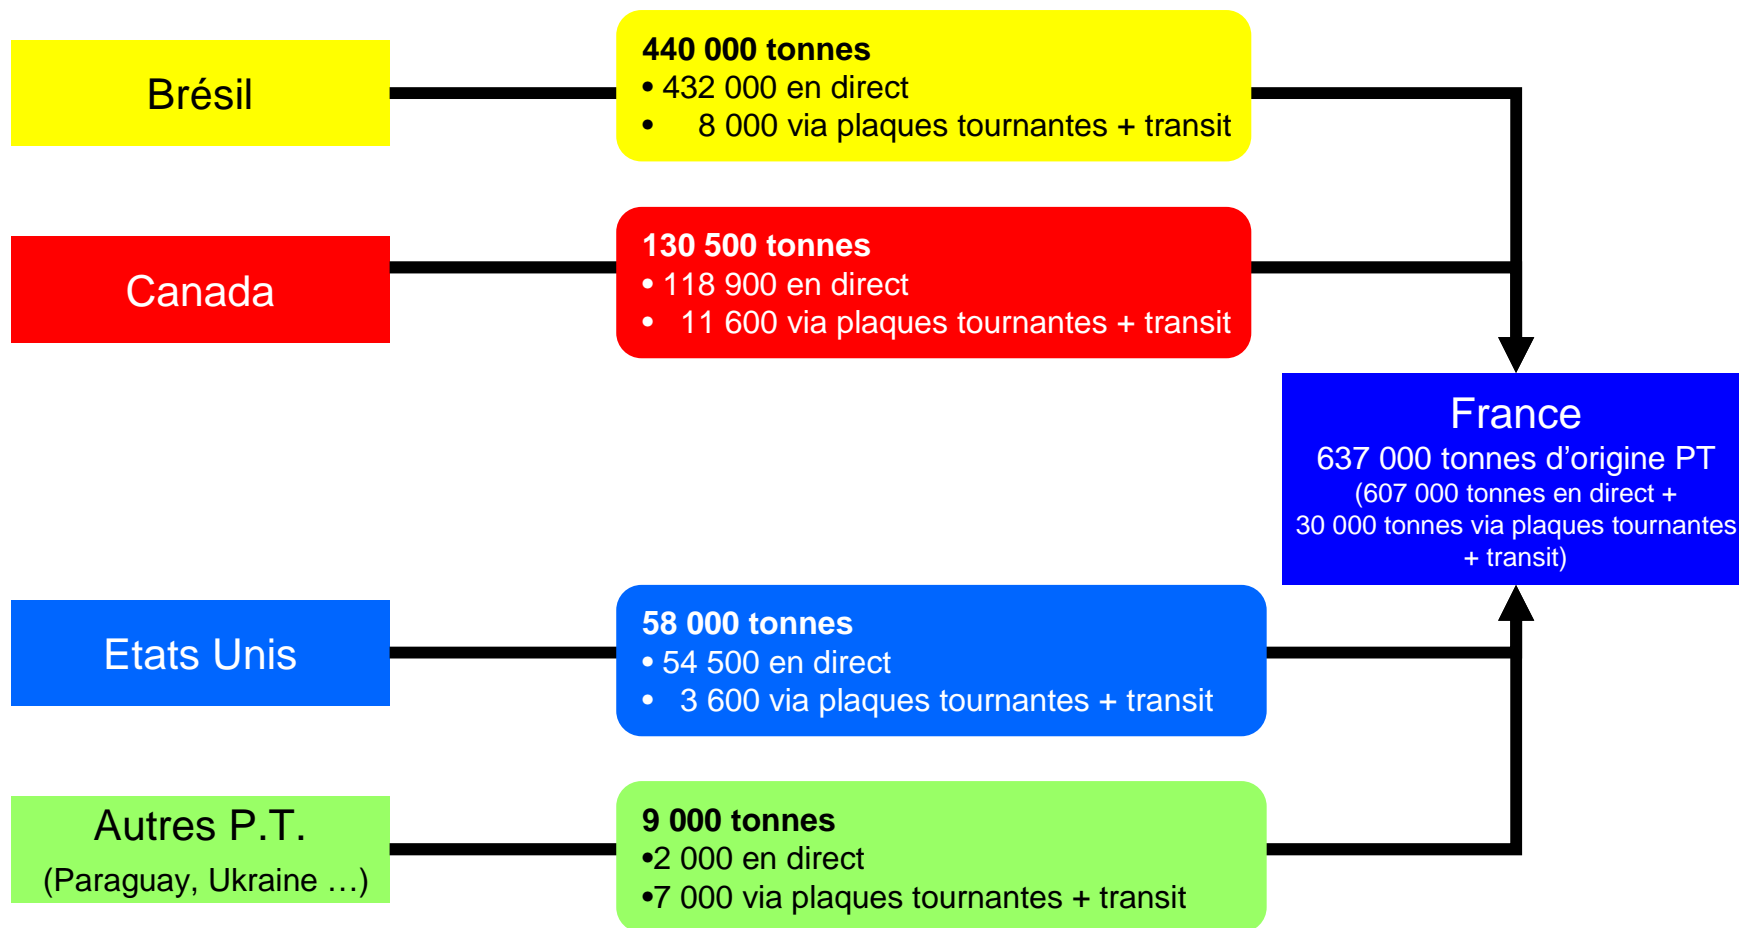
Brésil

440 000 tonnes
• 432 000 en direct
• 8 000 via plaques tournantes + transit

Canada

130 500 tonnes
• 118 900 en direct
• 11 600 via plaques tournantes + transit

France
637 000 tonnes d'origine PT
(607 000 tonnes en direct + 30 000 tonnes via plaques tournantes + transit)

Etats Unis

58 000 tonnes
• 54 500 en direct
• 3 600 via plaques tournantes + transit

Autres P.T.
(Paraguay, Ukraine …)

9 000 tonnes
•2 000 en direct
•7 000 via plaques tournantes + transit